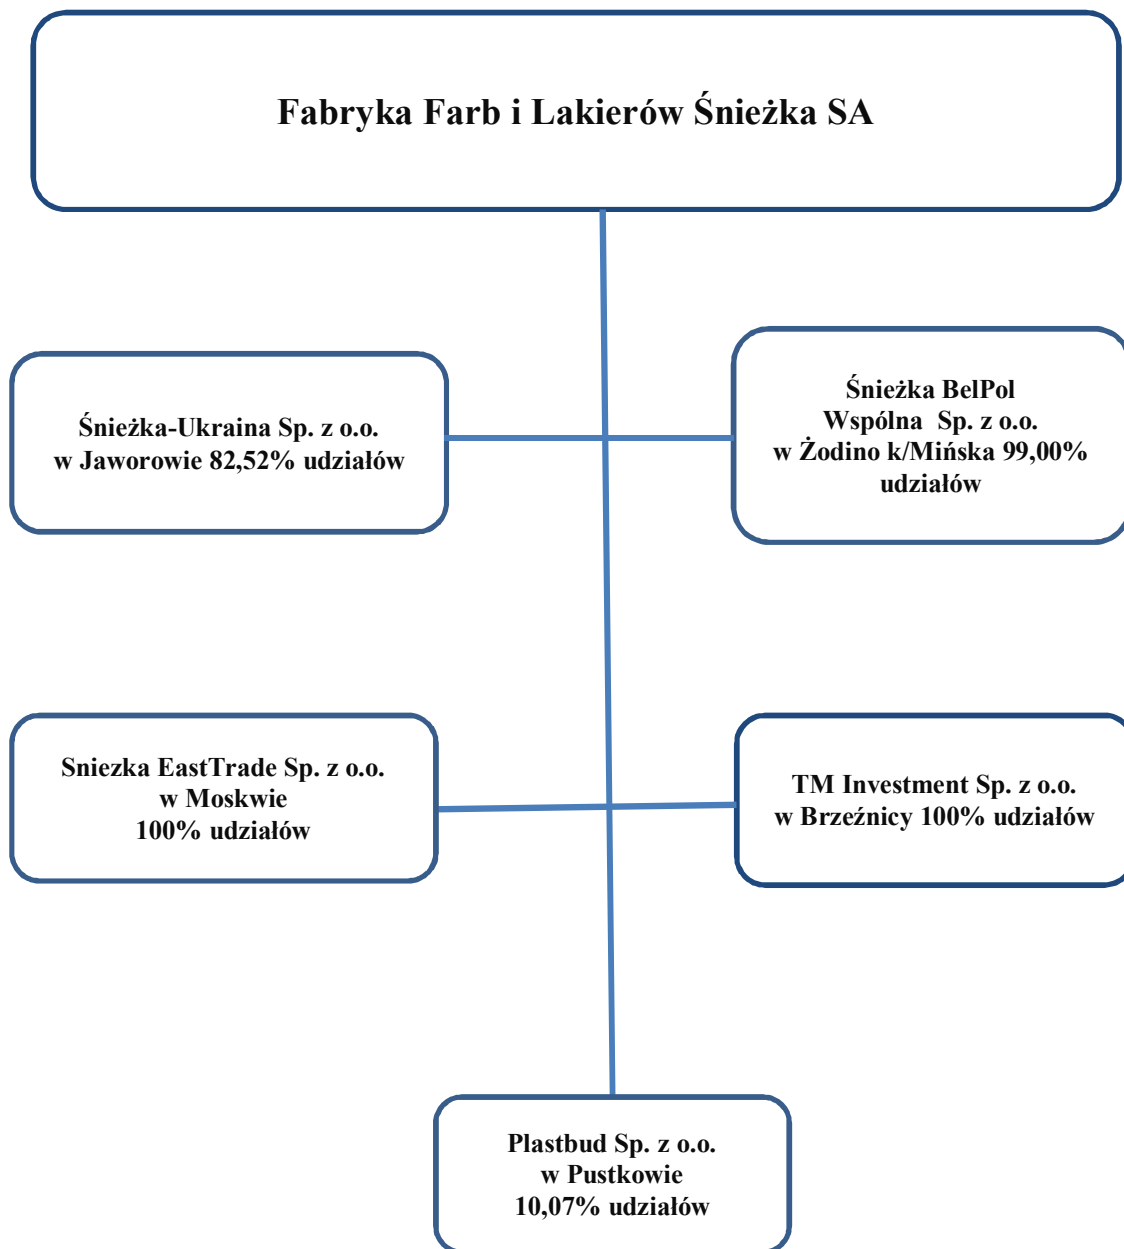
Fabryka Farb i Lakierów Śnieżka SA

Śnieżka-Ukraina Sp. z o.o. w Jaworowie 82,52% udziałów

Śnieżka BelPol Wspólna Sp. z o.o. w Żodino k/Mińska 99,00% udziałów

Sniezka EastTrade Sp. z o.o. w Moskwie 100% udziałów

TM Investment Sp. z o.o. w Brzeźnicy 100% udziałów

Plastbud Sp. z o.o. w Pustkowie 10,07% udziałów